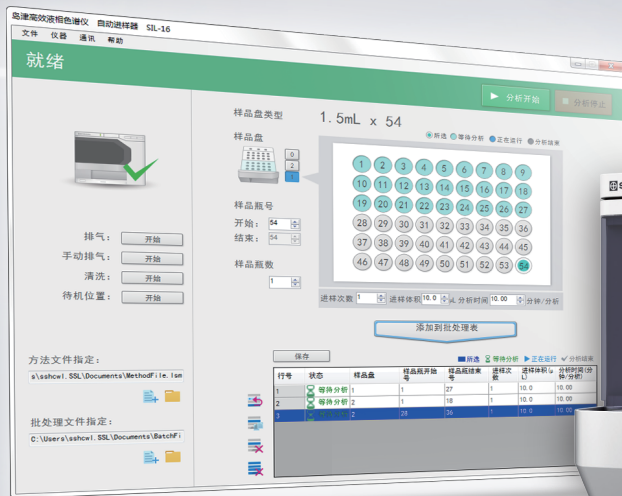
岛津高效液相色谱仪 自动进样器 SIL-16

文件 仪器 通讯 帮助

就绪

分析开始

分析停止

样品盘类型

1.5mL x 54

样品盘

0
1
2

所选 等待分析 正在运行 分析结束

1 2 3 4 5 6 7 8 9
10 11 12 13 14 15 16 17 18
19 20 21 22 23 24 25 26 27
28 29 30 31 32 33 34 35 36
37 38 39 40 41 42 43 44 45
46 47 48 49 50 51 52 53 54

样品瓶号
开始: 1
结束: 54

样品瓶数
1

进样次数 1 进样体积 10.0 uL 分析时间 10.00 分钟/分析

添加到批处理表

排气: 开始
手动排气: 开始
清洗: 开始
待机位置: 开始

方法文件指定:
s\sshcwl.SSL\Documents\MethodFile.lsm

批处理文件指定:
C:\Users\sshcwl.SSL\Documents\BatchF

保存

所选 等待分析 正在运行 分析结束

| 行号 | 状态 | 样品盘 | 样品瓶开始号 | 样品瓶结束号 | 进样次数 | 进样体积(uL) | 分析时间(分钟/分析) |
|---|---|---|---|---|---|---|---|
| 1 | 等待分析 | 1 | 1 | 27 | 1 | 10.0 | 10.00 |
| 2 | 等待分析 | 1 | 1 | 18 | 1 | 10.0 | 10.00 |
| 3 | 等待分析 | 2 | 28 | 36 | 1 | 10.0 | 10.00 |